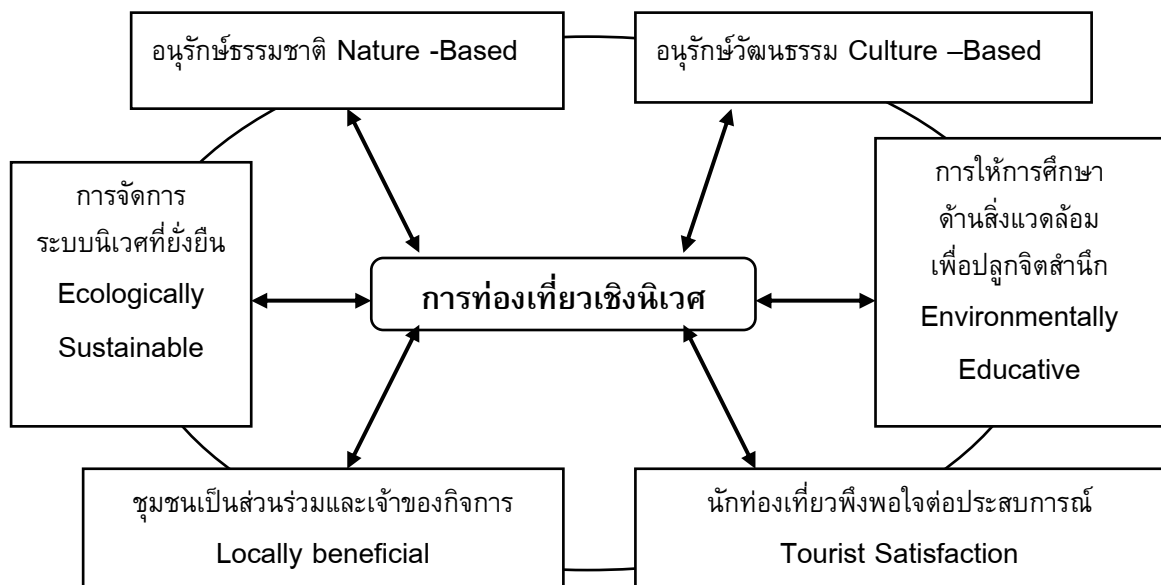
อนุรักษ์ธรรมชาติ Nature -Based

อนุรักษ์วัฒนธรรม Culture –Based

การจัดการ ระบบนิเวศที่ยั่งยืน Ecologically Sustainable

การท่องเที่ยวเชิงนิเวศ

การให้การศึกษา ด้านสิ่งแวดล้อม เพื่อปลูกจิตสำนึก Environmentally Educative

ชุมชนเป็นส่วนร่วมและเจ้าของกิจการ Locally beneficial

นักท่องเที่ยวพึงพอใจต่อประสบการณ์ Tourist Satisfaction